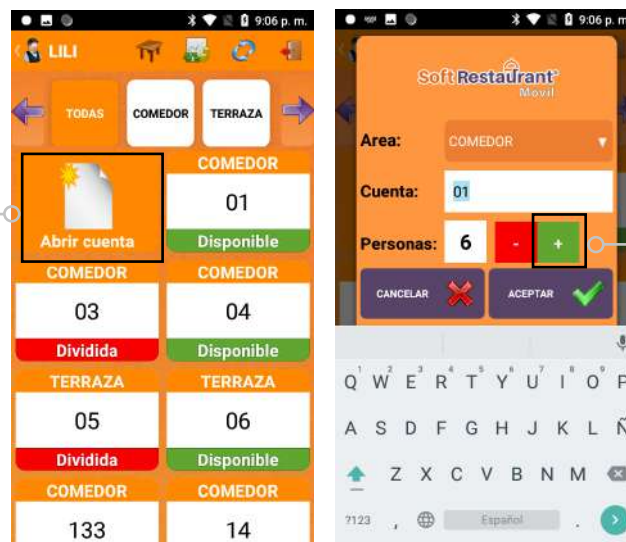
9:06 p. m.

LILI

TODAS

COMEDOR

TERRAZA

Abrir cuenta

COMEDOR

01

Disponible

COMEDOR

03

Dividida

COMEDOR

04

Disponible

TERRAZA

05

Dividida

TERRAZA

06

Disponible

COMEDOR

133

COMEDOR

14

9:06 p. m.

Soft Restaurant® Movil

Area:

COMEDOR

Cuenta:

01

Personas:

6

-

+

CANCELAR

ACEPTAR

Q W E R T Y U I O P

A S D F G H J K L Ñ

Z X C V B N M

?123 , Español .